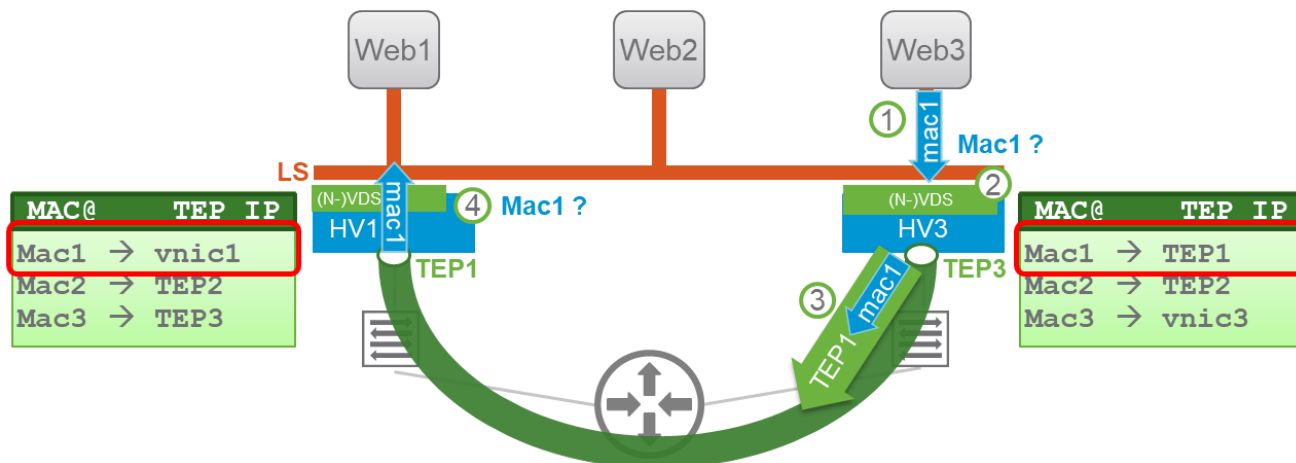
Web1

Web2

Web3

1

mac1

Mac1 ?

LS

(N-)VDS

mac1

4

Mac1 ?

HV1

TEP1

(N-)VDS

2

HV3

TEP3

3

mac1

TEP1

| MAC@ | TEP IP |
|---|---|
| Mac1 → | vnic1 |
| Mac2 → | TEP2 |
| Mac3 → | TEP3 |

| MAC@ | TEP IP |
|---|---|
| Mac1 → | TEP1 |
| Mac2 → | TEP2 |
| Mac3 → | vnic3 |